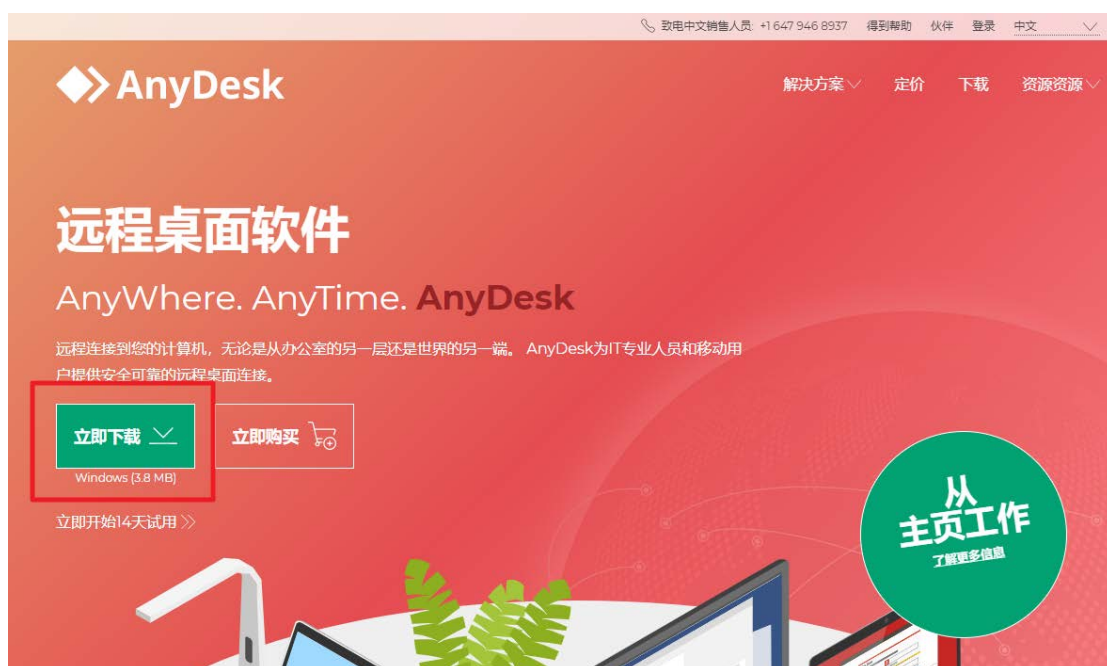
致电中文销售人员: +1 647 946 8937 得到帮助 伙伴 登录 中文

AnyDesk

解决方案 定价 下载 资源资源

远程桌面软件

AnyWhere. AnyTime. AnyDesk

远程连接到您的计算机，无论是从办公室的另一层还是世界的另一端。 AnyDesk为IT专业人员和移动用户提供安全可靠的远程桌面连接。

立即下载

Windows (3.8 MB)

立即购买

立即开始14天试用

从
主页工作
了解更多信息